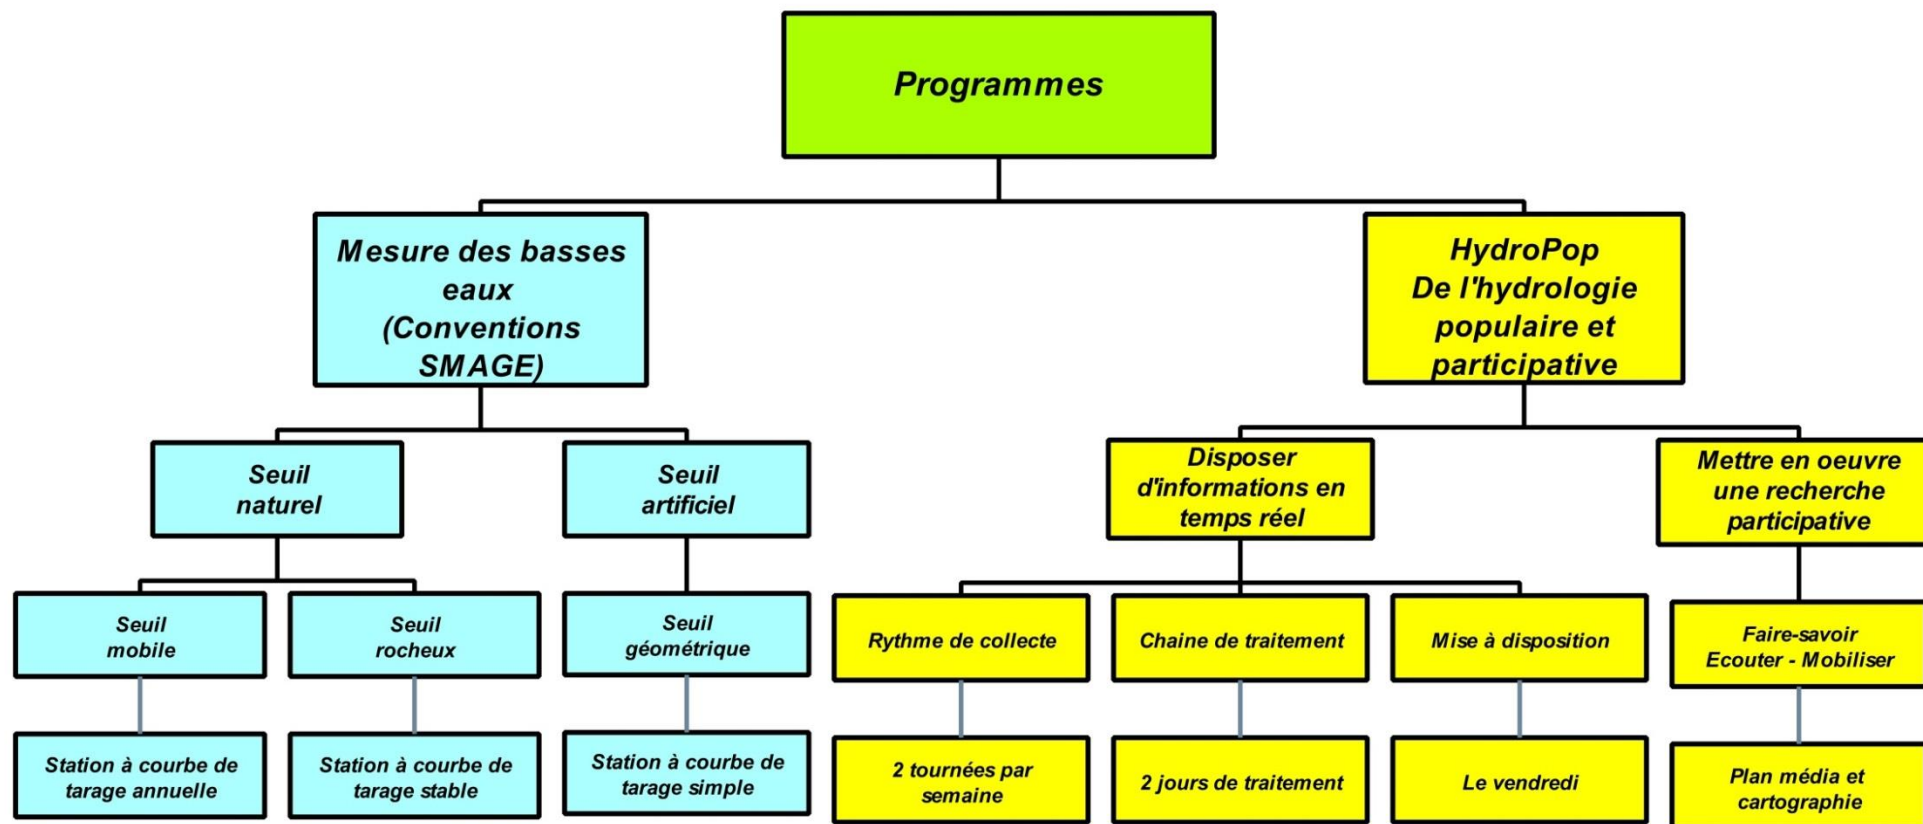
Programmes

Mesure des basses eaux (Conventions SMAGE)

HydroPop De l'hydrologie populaire et participative

Seuil naturel

Seuil artificiel

Disposer d'informations en temps réel

Mettre en oeuvre une recherche participative

Seuil mobile

Seuil rocheux

Seuil géométrique

Rythme de collecte

Chaine de traitement

Mise à disposition

Faire-savoir Ecouter - Mobiliser

Station à courbe de tarage annuelle

Station à courbe de tarage stable

Station à courbe de tarage simple

2 tournées par semaine

2 jours de traitement

Le vendredi

Plan média et cartographie